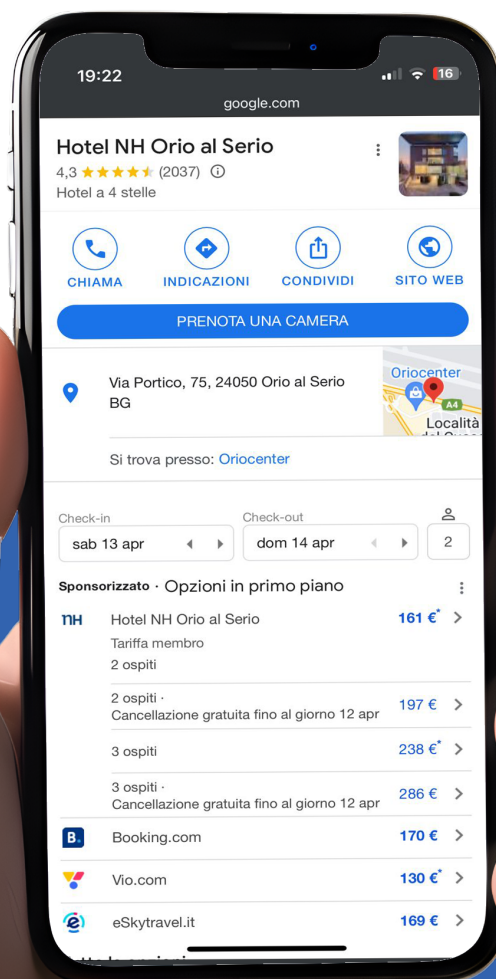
19:22
16
google.com

Hotel NH Orio al Serio
4,3 ★★★★★ (2037) ⓘ
Hotel a 4 stelle

CHIAMA
INDICAZIONI
CONDIVIDI
SITO WEB

PRENOTA UNA CAMERA

Via Portico, 75, 24050 Orio al Serio BG

Oriocenter
A4
Località

Si trova presso: Oriocenter

Check-in
sab 13 apr
Check-out
dom 14 apr
2

Sponsorizzato · Opzioni in primo piano

NH Hotel NH Orio al Serio 161 €*
Tariffa membro
2 ospiti

2 ospiti · Cancellazione gratuita fino al giorno 12 apr 197 €

3 ospiti 238 €*

3 ospiti · Cancellazione gratuita fino al giorno 12 apr 286 €

B. Booking.com 170 €

Vio.com 130 €*

eSkytravel.it 169 €